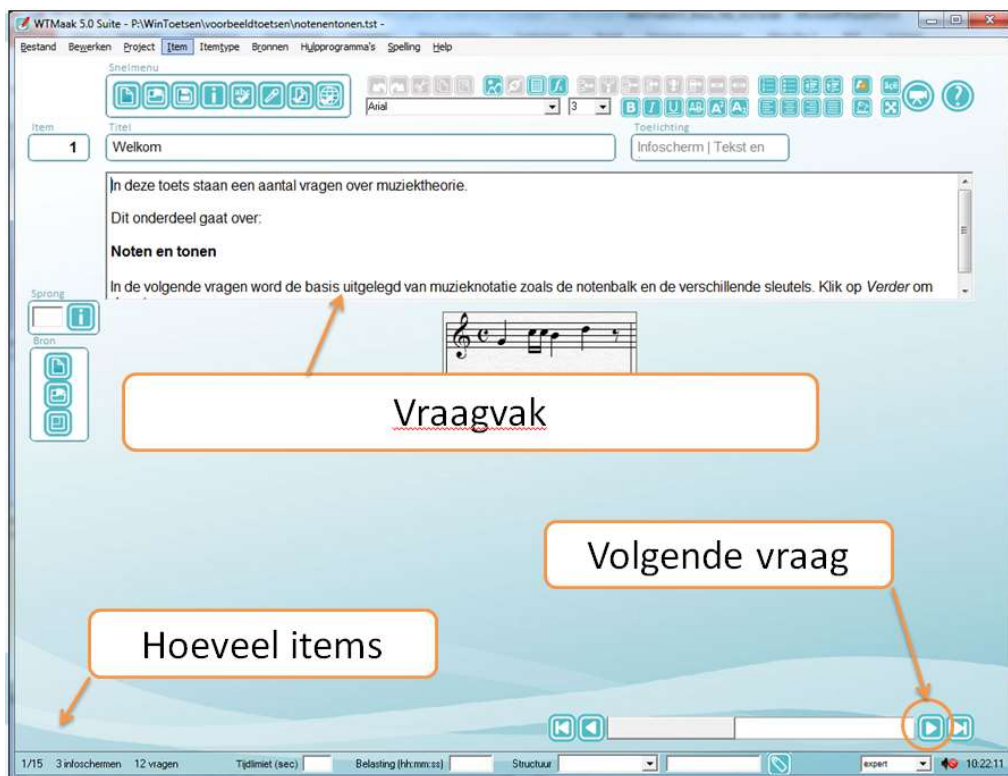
WTMaak 5.0 Suite - P:\WinToetsen\voorbeeldtoetsen\notenentonen.tst -

Bestand Bewerken Project Item Itemtype Bronnen Hulpprogramma's Spelling Help

Snelmenu

Arial 3

Item
1

Titel
Welkom

Toelichting
Infoscherm | Tekst en

In deze toets staan een aantal vragen over muziektheorie.

Dit onderdeel gaat over:

Noten en tonen

In de volgende vragen word de basis uitgelegd van muzieknotatie zoals de notenbalk en de verschillende sleutels. Klik op *Verder* om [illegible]

Sprong

Bron

Vraagvak

Volgende vraag

Hoeveel items

1/15 3 infoschermen 12 vragen Tijdlimiet (sec) Belasting (hh:mm:ss) Structuur expert 10:22:11